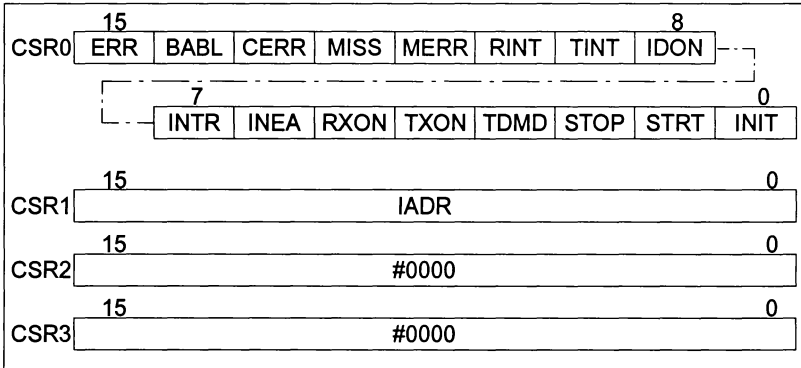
CSR0

| 15 | | | | | | | 8 |
|---|---|---|---|---|---|---|---|
| ERR | BABL | CERR | MISS | MERR | RINT | TINT | IDON |

| 7 | | | | | | | 0 |
|---|---|---|---|---|---|---|---|
| INTR | INEA | RXON | TXON | TDMD | STOP | STRT | INIT |

CSR1
15 0
IADR

CSR2
15 0
#0000

CSR3
15 0
#0000